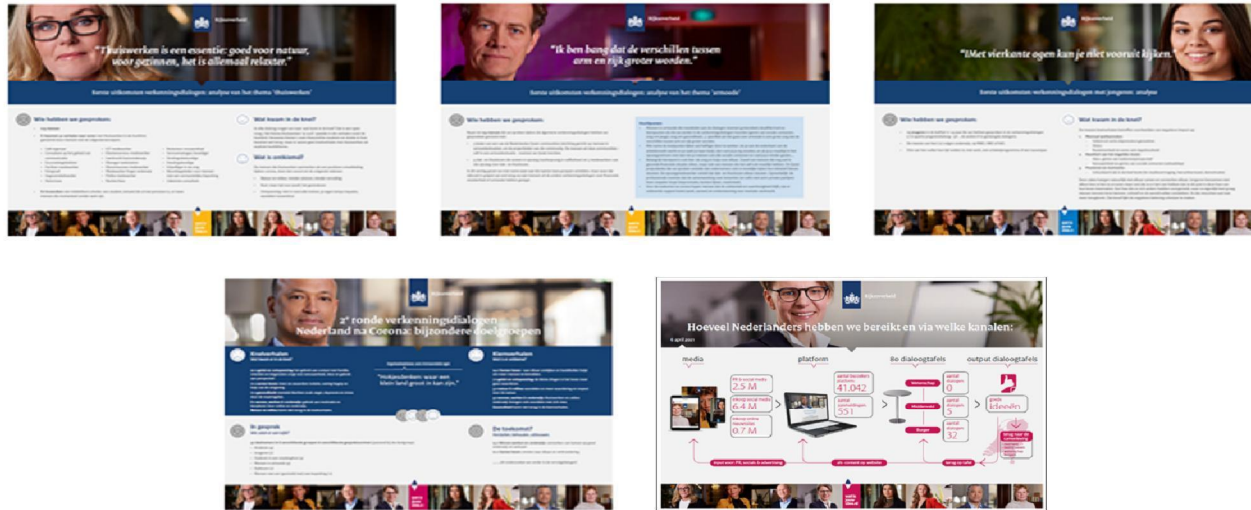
Rijksoverheid

"Thuiswerken is een essentie: goed voor natuur, voor gezinnen, het is allemaal relaxter."

Eerste uitkomsten verkenningsdialogen: analyse van het thema 'thuiswerken'

Wie hebben we gesproken:

Wat kwam in de knel?

Wat is ontkomd?

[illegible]

Rijksoverheid

"Ik ben bang dat de verschillen tussen arm en rijk groter worden."

Eerste uitkomsten verkenningsdialogen: analyse van het thema 'armoede'

Wie hebben we gesproken:

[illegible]

Rijksoverheid

"Met vierkante ogen kan je niet vooruit kijken."

Eerste uitkomsten verkenningsdialogen met jongeren: analyse

Wie hebben we gesproken:

Wat kwam in de knel?

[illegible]

Rijksoverheid

2e ronde verkenningsdialogen Nederland na Corona: bijzondere doelgroepen

Knelverhalen

Kiemverhalen

"Volksdansen: waar een klein land groot in kan zijn."

In gesprek

De toekomst

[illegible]

Rijksoverheid

Hoeveel Nederlanders hebben we bereikt en via welke kanalen:

media

platform

8e dialoogtafels

output dialoogtafels

2.5 M

6.4 M

0.7 M

41.042

551

0

5

32

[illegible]